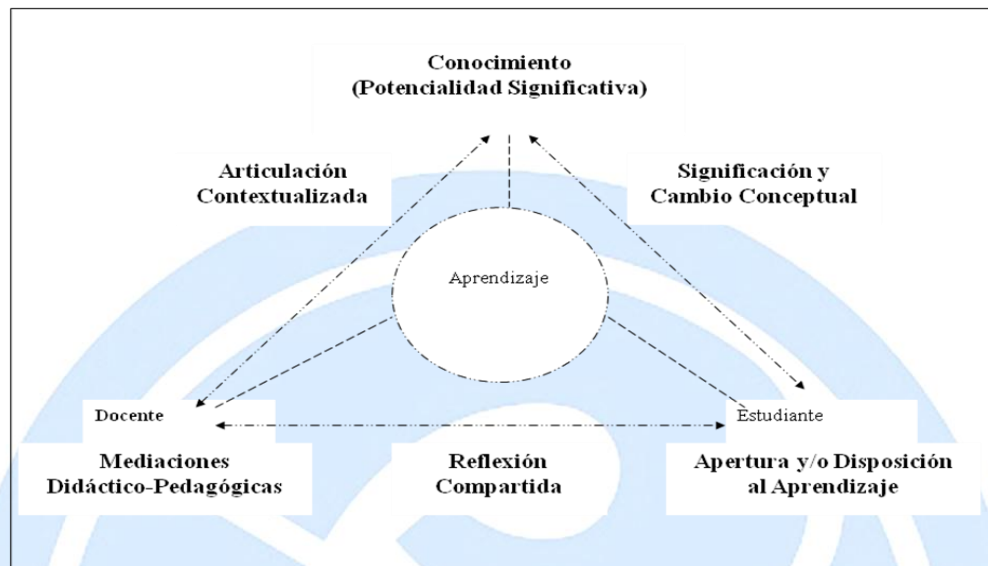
Conocimiento
(Potencialidad Significativa)

Articulación
Contextualizada

Significación y
Cambio Conceptual

Aprendizaje

Docente

Estudiante

Mediaciones
Didáctico-Pedagógicas

Reflexión
Compartida

Apertura y/o Disposición
al Aprendizaje